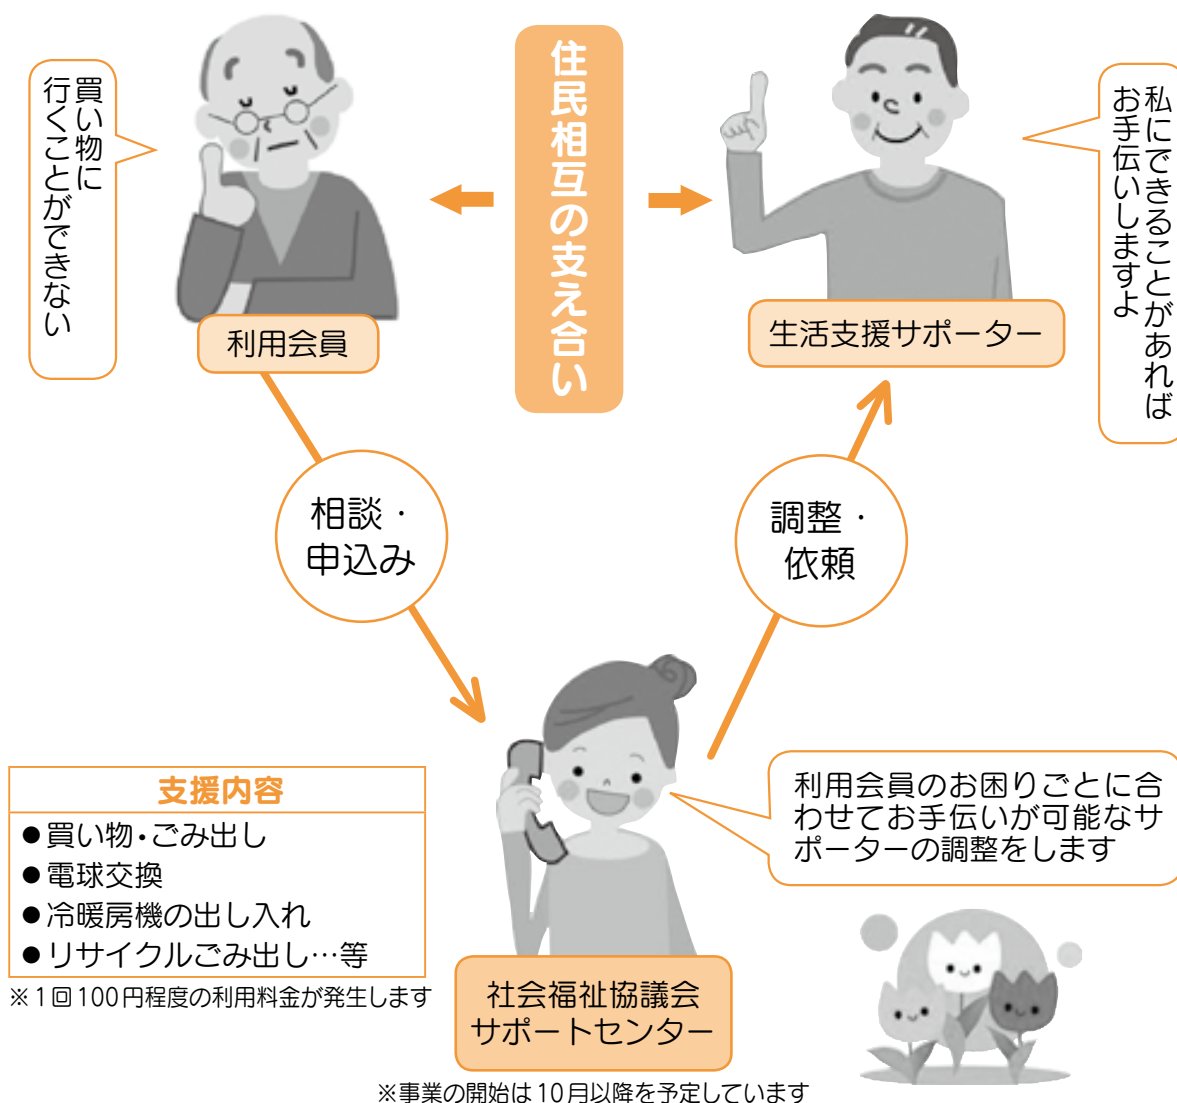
買い物に行くことができない

住民相互の支え合い

私にできることがあればお手伝いしますよ

利用会員

生活支援サポーター

相談・申込み

調整・依頼

支援内容
●買い物・ごみ出し
●電球交換
●冷暖房機の出し入れ
●リサイクルごみ出し…等

※1回100円程度の利用料金が発生します

利用会員のお困りごとに合わせてお手伝いが可能なサポーターの調整をします

社会福祉協議会
サポートセンター

※事業の開始は10月以降を予定しています